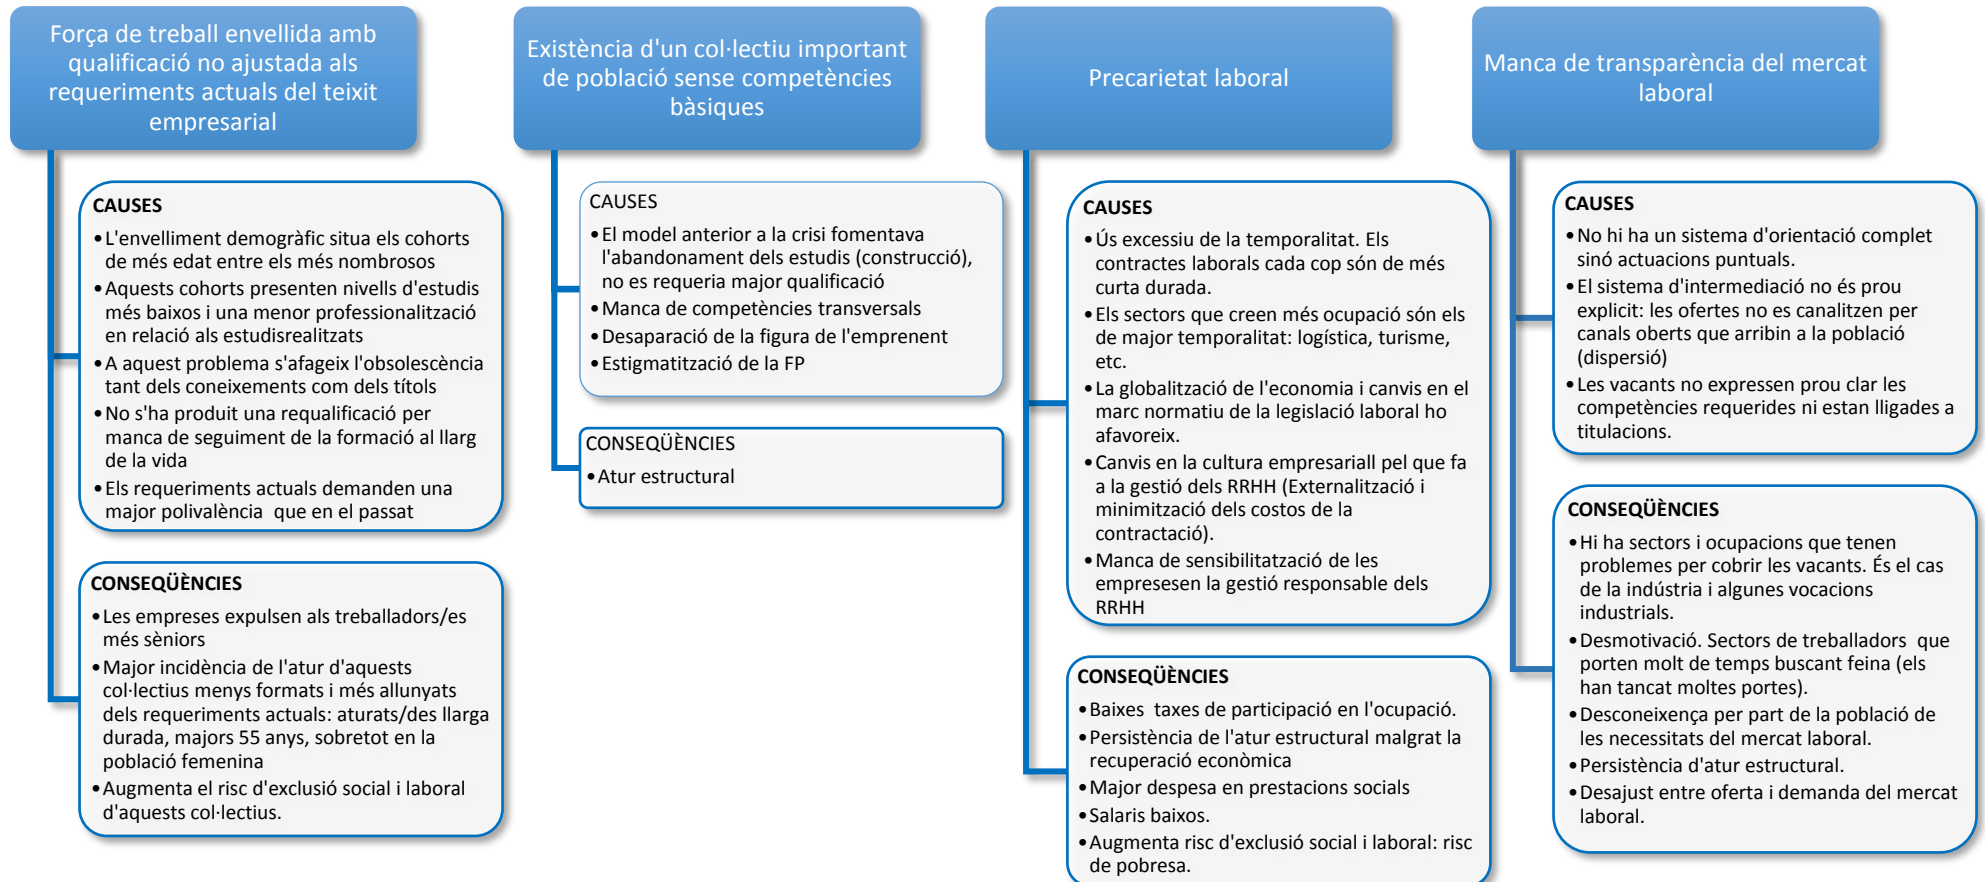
Força de treball envellida amb qualificació no ajustada als requeriments actuals del teixit empresarial

CAUSES
• L'envelliment demogràfic situa els cohorts de més edat entre els més nombrosos
• Aquests cohorts presenten nivells d'estudis més baixos i una menor professionalització en relació als estudisrealitzats
• A aquest problema s'afageix l'obsolescència tant dels coneixements com dels títols
• No s'ha produit una requalificació per manca de seguiment de la formació al llarg de la vida
• Els requeriments actuals demanden una major polivalència que en el passat

CONSEQÜÈNCIES
• Les empreses expulsen als treballadors/es més sèniors
• Major incidència de l'atur d'aquests col·lectius menys formats i més allunyats dels requeriments actuals: aturats/des llarga durada, majors 55 anys, sobretot en la població femenina
• Augmenta el risc d'exclusió social i laboral d'aquests col·lectius.

Existència d'un col·lectiu important de població sense competències bàsiques

CAUSES
• El model anterior a la crisi fomentava l'abandonament dels estudis (construcció), no es requeria major qualificació
• Manca de competències transversals
• Desaparació de la figura de l'emprenent
• Estigmatització de la FP

CONSEQÜÈNCIES
• Atur estructural

Precarietat laboral

CAUSES
• Ús excessiu de la temporalitat. Els contractes laborals cada cop són de més curta durada.
• Els sectors que creen més ocupació són els de major temporalitat: logística, turisme, etc.
• La globalització de l'economia i canvis en el marc normatiu de la legislació laboral ho afavoreix.
• Canvis en la cultura empresariall pel que fa a la gestió dels RRHH (Externalització i minimització dels costos de la contractació).
• Manca de sensibilitatzació de les empresesen la gestió responsable dels RRHH

CONSEQÜÈNCIES
• Baixes taxes de participació en l'ocupació.
• Persistència de l'atur estructural malgrat la recuperació econòmica
• Major despesa en prestacions socials
• Salaris baixos.
• Augmenta risc d'exclusió social i laboral: risc de pobresa.

Manca de transparència del mercat laboral

CAUSES
• No hi ha un sistema d'orientació complet sinó actuacions puntuals.
• El sistema d'intermediació no és prou explicit: les ofertes no es canalitzen per canals oberts que arribin a la població (dispersió)
• Les vacants no expressen prou clar les competències requerides ni estan lligades a titulacions.

CONSEQÜÈNCIES
• Hi ha sectors i ocupacions que tenen problemes per cobrir les vacants. És el cas de la indústria i algunes vocacions industrials.
• Desmotivació. Sectors de treballadors que porten molt de temps buscant feina (els han tancat moltes portes).
• Desconeixença per part de la població de les necessitats del mercat laboral.
• Persistència d'atur estructural.
• Desajust entre oferta i demanda del mercat laboral.